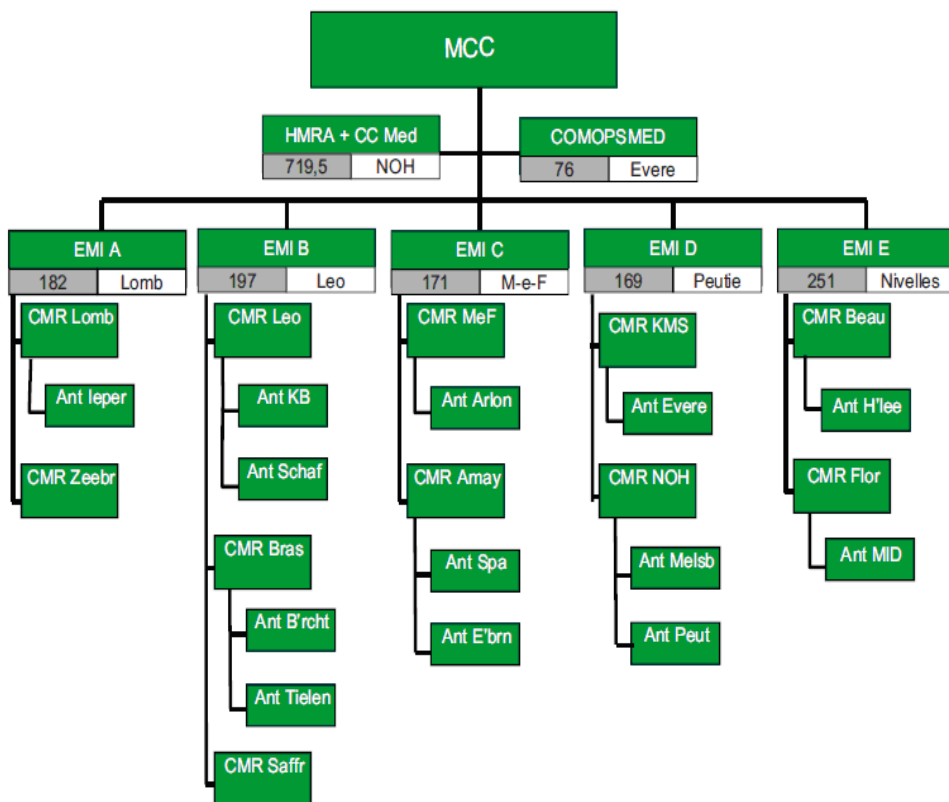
MCC

HMRA + CC Med
719,5 NOH

COMOPSMED
76 Evere

EMI A
182 Lomb
CMR Lomb
Ant Ieper
CMR Zeebr

EMI B
197 Leo
CMR Leo
Ant KB
Ant Schaf
CMR Bras
Ant B'rcht
Ant Tielen
CMR Saffr

EMI C
171 M-e-F
CMR MeF
Ant Arlon
CMR Amay
Ant Spa
Ant E'brn

EMI D
169 Peutie
CMR KMS
Ant Evere
CMR NOH
Ant Melsb
Ant Peut

EMI E
251 Nivelles
CMR Beau
Ant H'lee
CMR Flor
Ant MID